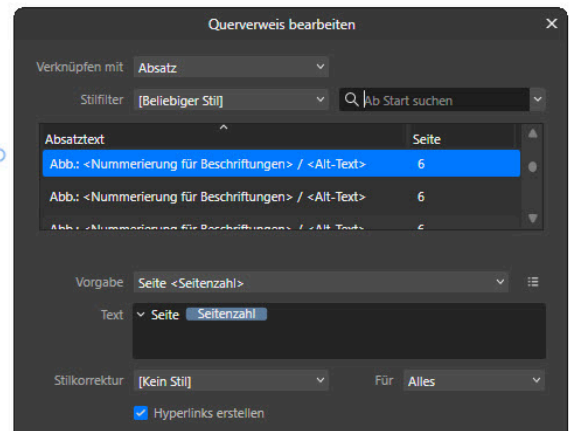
Querverweis bearbeiten

×

Verknüpfen mit Absatz

Stilfilter [Beliebiger Stil]

Ab Start suchen

| Absatztext | Seite |
|---|---|
| Abb.: <Nummerierung für Beschriftungen> / <Alt-Text> | 6 |
| Abb.: <Nummerierung für Beschriftungen> / <Alt-Text> | 6 |
| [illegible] | 6 |

Vorgabe Seite <Seitenzahl>

Text Seite Seitenzahl

Stilkorrektur [Kein Stil]

Für Alles

Hyperlinks erstellen